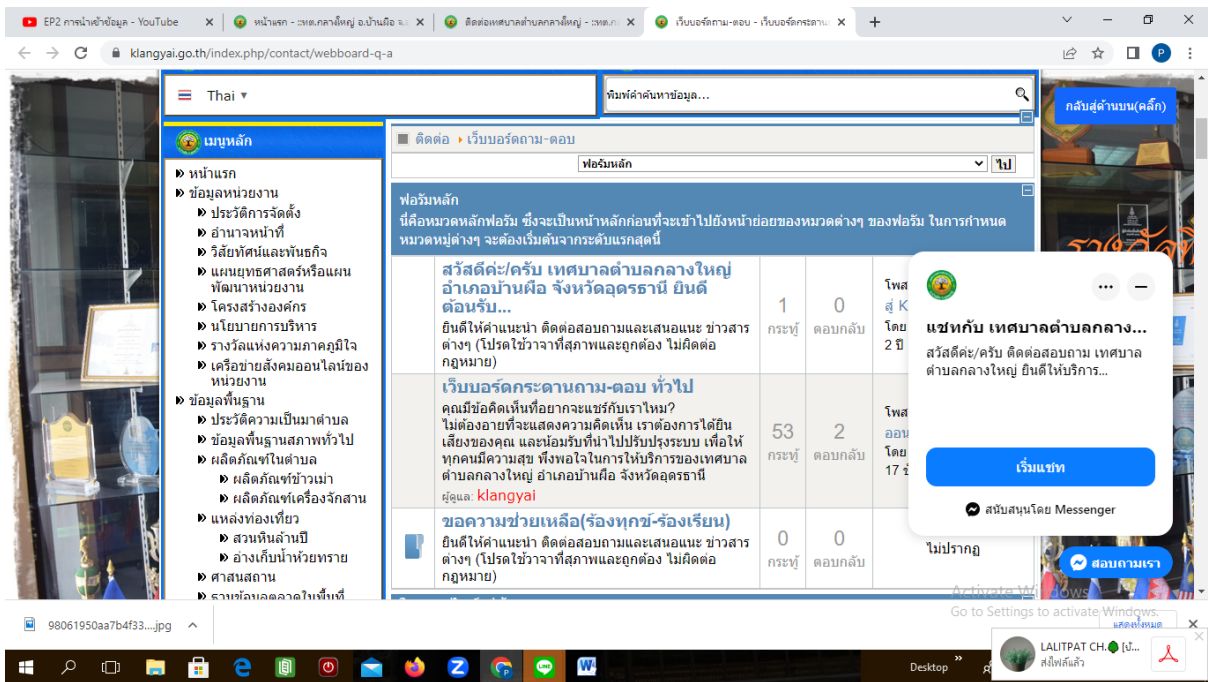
EP2 การนำเข้าข้อมูล - YouTube | หน้าแรก - ทต.กลางใหญ่ อ.บ้านผือ จ. | ติดต่อเทศบาลตำบลกลางใหญ่ - ทต. | เว็บบอร์ดถาม-ตอบ - เว็บบอร์ดกระดาน

klangyai.go.th/index.php/contact/webboard-q-a

Thai ▾

พิมพ์คำค้นหาข้อมูล...

กลับสู่ด้านบน(คลิ๊ก)

เมนูหลัก

หน้าแรก
ข้อมูลหน่วยงาน
ประวัติการจัดตั้ง
อำนาจหน้าที่
วิสัยทัศน์และพันธกิจ
แผนยุทธศาสตร์หรือแผนพัฒนาหน่วยงาน
โครงสร้างองค์กร
นโยบายการบริหาร
รางวัลแห่งความภาคภูมิใจ
เครือข่ายสังคมออนไลน์ของหน่วยงาน
ข้อมูลพื้นฐาน
ประวัติความเป็นมาตำบล
ข้อมูลพื้นฐานสภาพทั่วไป
ผลิตภัณฑ์ในตำบล
ผลิตภัณฑ์ข้าวเม่า
ผลิตภัณฑ์เครื่องจักสาน
แหล่งท่องเที่ยว
สวนหินล้านปี
อ่างเก็บน้ำห้วยทราย
ศาสนสถาน
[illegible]

ติดต่อ › เว็บบอร์ดถาม-ตอบ

ฟอรัมหลัก ไป

ฟอรัมหลัก
นี่คือหมวดหลักฟอรัม ซึ่งจะเป็นหน้าหลักก่อนที่จะเข้าไปยังหน้าย่อยของหมวดต่างๆ ของฟอรัม ในการกำหนดหมวดหมู่ต่างๆ จะต้องเริ่มต้นจากระดับแรกสุดนี้

| | | | | |
|---|---|---|---|---|
| | สวัสดีค่ะ/ครับ เทศบาลตำบลกลางใหญ่ อำเภอบ้านผือ จังหวัดอุดรธานี ยินดีต้อนรับ... ยินดีให้คำแนะนำ ติดต่อสอบถามและเสนอแนะ ข่าวสารต่างๆ (โปรดใช้วาจาที่สุภาพและถูกต้อง ไม่ผิดต่อกฎหมาย) | 1 กระทู้ | 0 ตอบกลับ | โพส สู่ K โดย 2 ปี |
| | เว็บบอร์ดกระดานถาม-ตอบ ทั่วไป คุณมีข้อคิดเห็นที่อยากจะแชร์กับเราไหม? ไม่ต้องอายที่จะแสดงความคิดเห็น เราต้องการได้ยินเสียงของคุณ และน้อมรับที่นำไปปรับปรุงระบบ เพื่อให้ทุกคนมีความสุข พึงพอใจในการให้บริการของเทศบาลตำบลกลางใหญ่ อำเภอบ้านผือ จังหวัดอุดรธานี ผู้ดูแล: klangyai | 53 กระทู้ | 2 ตอบกลับ | โพส ออน โดย 17 |
| | ขอความช่วยเหลือ(ร้องทุกข์-ร้องเรียน) ยินดีให้คำแนะนำ ติดต่อสอบถามและเสนอแนะ ข่าวสารต่างๆ (โปรดใช้วาจาที่สุภาพและถูกต้อง ไม่ผิดต่อกฎหมาย) | 0 กระทู้ | 0 ตอบกลับ | ไม่ปรากฏ |

แชทกับ เทศบาลตำบลกลาง...
สวัสดีค่ะ/ครับ ติดต่อสอบถาม เทศบาลตำบลกลางใหญ่ ยินดีให้บริการ...
เริ่มแชท
สนับสนุนโดย Messenger

สอบถามเรา

Activate Windows
Go to Settings to activate Windows.

98061950aa7b4f33....jpg

แสดงทั้งหมด

LALITPAT CH. [ม่...
ส่งไฟล์แล้ว

Desktop